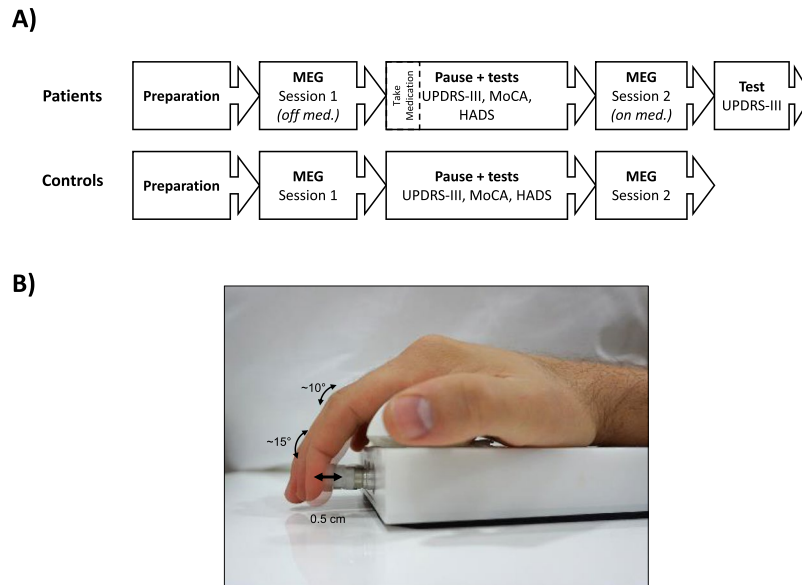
A)

Patients

Preparation

MEG
Session 1
*(off med.)*

Take Medication

Pause + tests
UPDRS-III, MoCA, HADS

MEG
Session 2
*(on med.)*

Test
UPDRS-III

Controls

Preparation

MEG
Session 1

Pause + tests
UPDRS-III, MoCA, HADS

MEG
Session 2

B)

~10°

~15°

0.5 cm